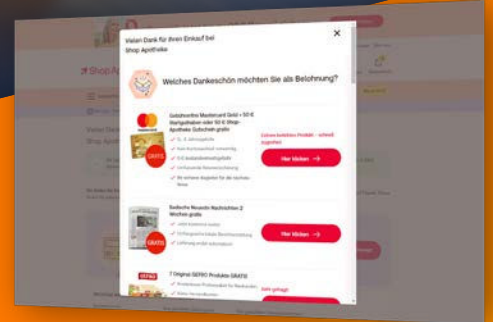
Vielen Dank für Ihren Einkauf bei Shop Apotheke

×

Welches Dankeschön möchten Sie als Belohnung?

Goldkreditkarte Mastercard Gold + 50 € Startguthaben oder 50 € Shop Apotheke Gutschein gratis

GRATIS

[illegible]

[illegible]

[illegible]

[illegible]

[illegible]

Extrem beliebtes Produkt – schnell zugreifen

Hier klicken →

Badische Neueste Nachrichten 2 Wochen gratis

GRATIS

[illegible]

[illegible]

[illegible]

Hier klicken →

7 Original GEPRO Produkte GRATIS

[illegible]

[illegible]

Sehr gefragt

Shop Apotheke